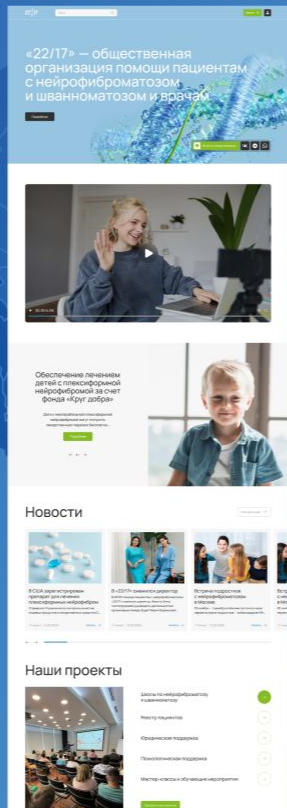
22/17

«22/17» — общественная организация помощи пациентам с нейрофиброматозом и шванноматозом и врачам

Обеспечение лечением детей с плексиформной нейрофибромой за счет фонда «Круг добра»

Новости

В США зарегистрирован препарат для лечения плексиформных нейрофибром

В «22/17» сменился директор

Встреча подростков с нейрофиброматозом в Москве

Наши проекты

Школа по нейрофиброматозу и шванноматозу

Регистр пациентов

Юридическая поддержка

Психологическая поддержка

Мастер-классы и обучающие мероприятия